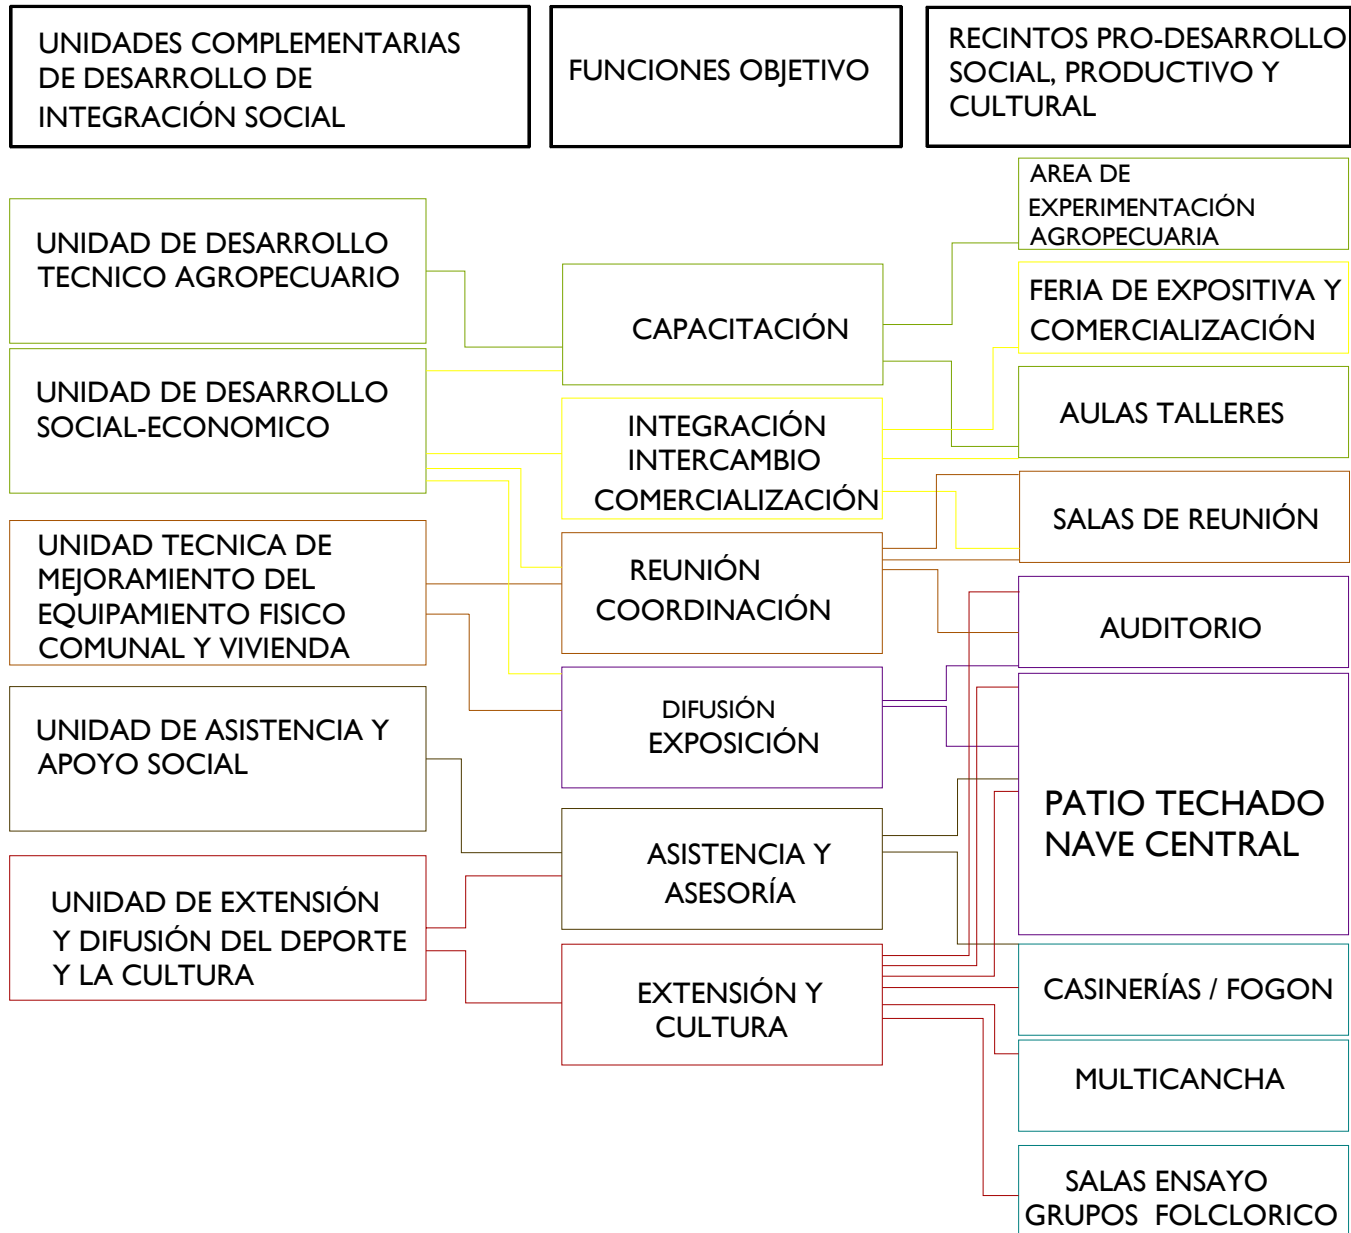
UNIDADES COMPLEMENTARIAS DE DESARROLLO DE INTEGRACIÓN SOCIAL

FUNCIONES OBJETIVO

RECINTOS PRO-DESARROLLO SOCIAL, PRODUCTIVO Y CULTURAL

UNIDAD DE DESARROLLO TECNICO AGROPECUARIO

UNIDAD DE DESARROLLO SOCIAL-ECONOMICO

UNIDAD TECNICA DE MEJORAMIENTO DEL EQUIPAMIENTO FISICO COMUNAL Y VIVIENDA

UNIDAD DE ASISTENCIA Y APOYO SOCIAL

UNIDAD DE EXTENSIÓN Y DIFUSIÓN DEL DEPORTE Y LA CULTURA

CAPACITACIÓN

INTEGRACIÓN
INTERCAMBIO
COMERCIALIZACIÓN

REUNIÓN
COORDINACIÓN

DIFUSIÓN
EXPOSICIÓN

ASISTENCIA Y ASESORÍA

EXTENSIÓN Y CULTURA

AREA DE EXPERIMENTACIÓN AGROPECUARIA

FERIA DE EXPOSITIVA Y COMERCIALIZACIÓN

AULAS TALLERES

SALAS DE REUNIÓN

AUDITORIO

PATIO TECHADO NAVE CENTRAL

CASINERÍAS / FOGON

MULTICANCHA

SALAS ENSAYO GRUPOS FOLCLORICO